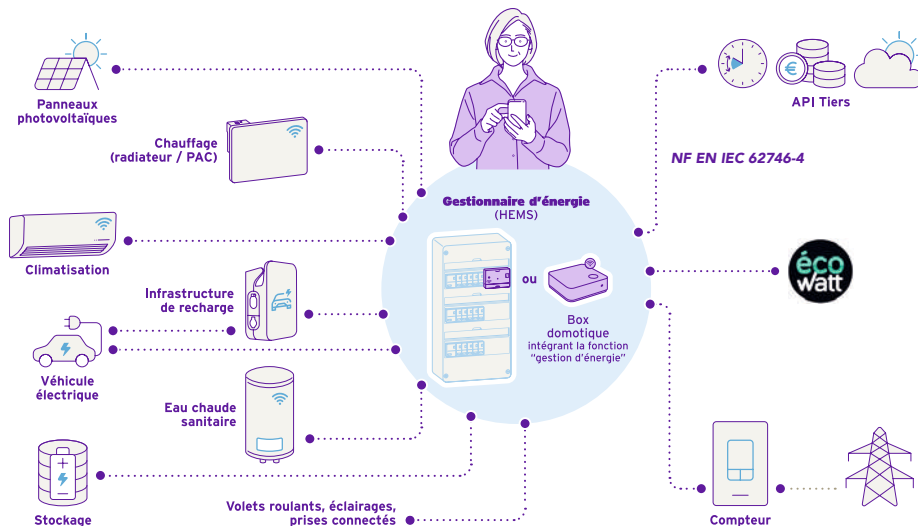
Panneaux photovoltaïques

Chauffage (radiateur / PAC)

Climatisation

Infrastructure de recharge

Véhicule électrique

Eau chaude sanitaire

Stockage

Volets roulants, éclairages, prises connectés

Gestionnaire d'énergie (HEMS)

ou

Box domotique intégrant la fonction "gestion d'énergie"

API Tiers

NF EN IEC 62746-4

éco watt

Compteur